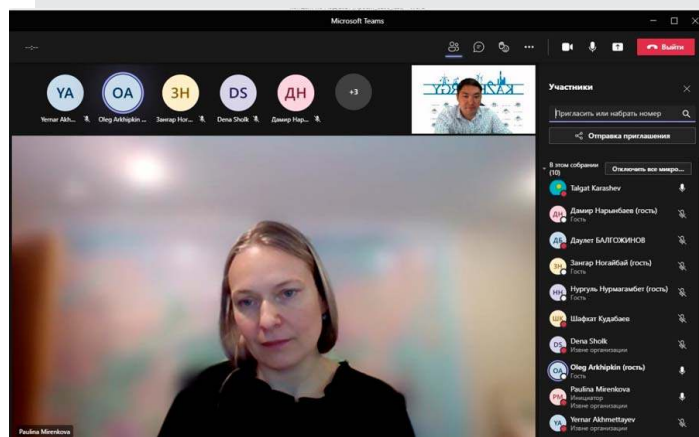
Microsoft Teams

-:--

Выйти

YA
Yernar Akh...
OA
Oleg Arkhipkin ...
ЗН
Зангар Ног...
DS
Dena Sholk
ДН
Дамир Нар...
+3

Участники

Пригласить или набрать номер

Отправка приглашения

В этом собрании (10)

Отключить все микро...

Talgat Karashev

ДН
Дамир Нарынбаев (гость)
Гость

ДБ
Даулет БАЛГОЖИНОВ

ЗН
Зангар Ногайбай (гость)
Гость

НН
Нургуль Нурмагамбет (гость)
Гость

ШК
Шафхат Кудабаев

DS
Dena Sholk
Извне организации

OA
Oleg Arkhipkin (гость)
Гость

PM
Paulina Mirenkova
Инициатор
Извне организации

YA
Yernar Akhmettayev
Извне организации

Paulina Mirenkova